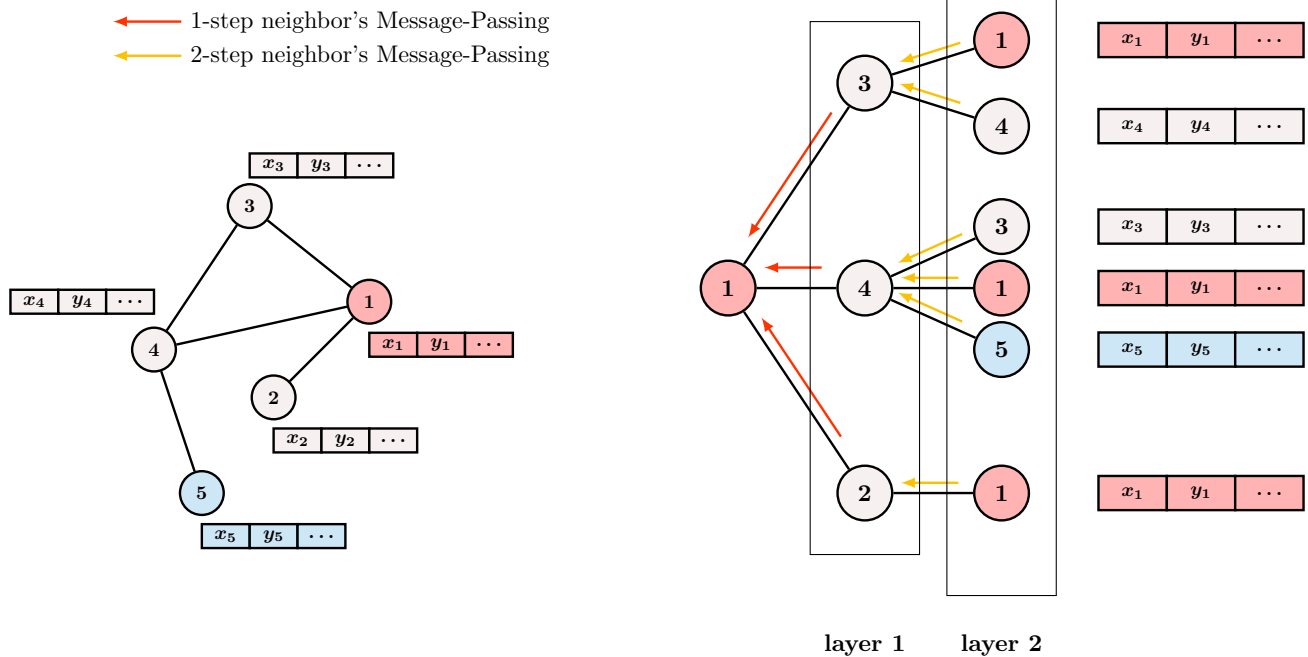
1-step neighbor's Message-Passing
2-step neighbor's Message-Passing

| $x_3$ | $y_3$ | $\cdots$ |
|---|---|---|

3

| $x_4$ | $y_4$ | $\cdots$ |
|---|---|---|

1

| $x_1$ | $y_1$ | $\cdots$ |
|---|---|---|

4

2

| $x_2$ | $y_2$ | $\cdots$ |
|---|---|---|

5

| $x_5$ | $y_5$ | $\cdots$ |
|---|---|---|

1

3

4

3

4

1

5

1

2

1

| $x_1$ | $y_1$ | $\cdots$ |
|---|---|---|
| $x_4$ | $y_4$ | $\cdots$ |
| $x_3$ | $y_3$ | $\cdots$ |
| $x_1$ | $y_1$ | $\cdots$ |
| $x_5$ | $y_5$ | $\cdots$ |
| $x_1$ | $y_1$ | $\cdots$ |

layer 1 layer 2